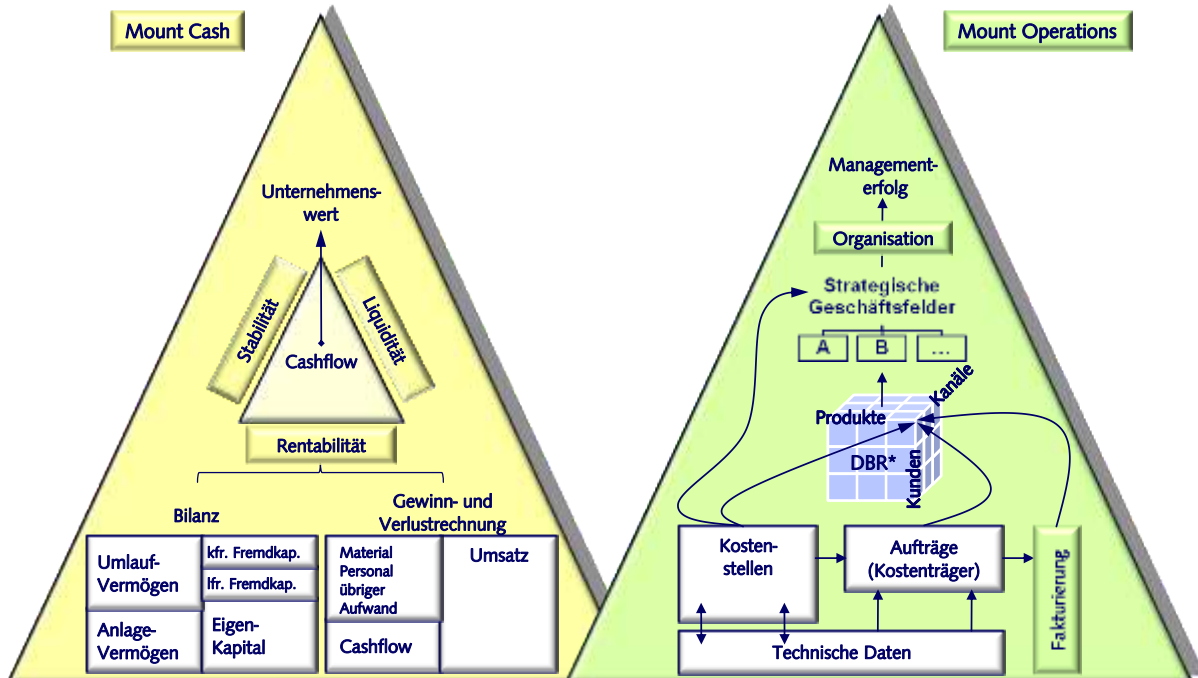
Mount Cash

Unternehmenswert

Stabilität

Liquidität

Cashflow

Rentabilität

Bilanz

Gewinn- und Verlustrechnung

| Umlauf-Vermögen | kfr. Fremdkap. |
|---|---|
| | lfr. Fremdkap. |
| Anlage-Vermögen | Eigen-Kapital |

| Material Personal übriger Aufwand | Umsatz |
|---|---|
| Cashflow | |

Mount Operations

Managementerfolg

Organisation

Strategische Geschäftsfelder

A

B

...

Kanäle

Produkte

DBR*

Kunden

Kostenstellen

Aufträge (Kostenträger)

Fakturierung

Technische Daten